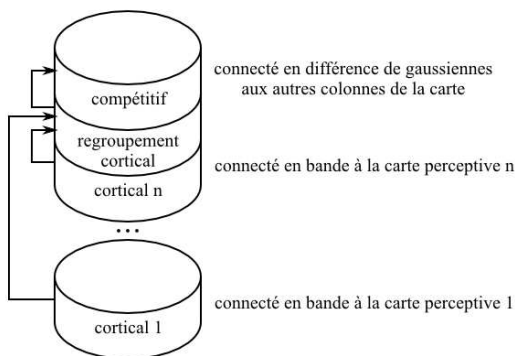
compétitif

regroupement cortical

cortical n

...

cortical 1

connecté en différence de gaussiennes aux autres colonnes de la carte

connecté en bande à la carte perceptive n

connecté en bande à la carte perceptive 1